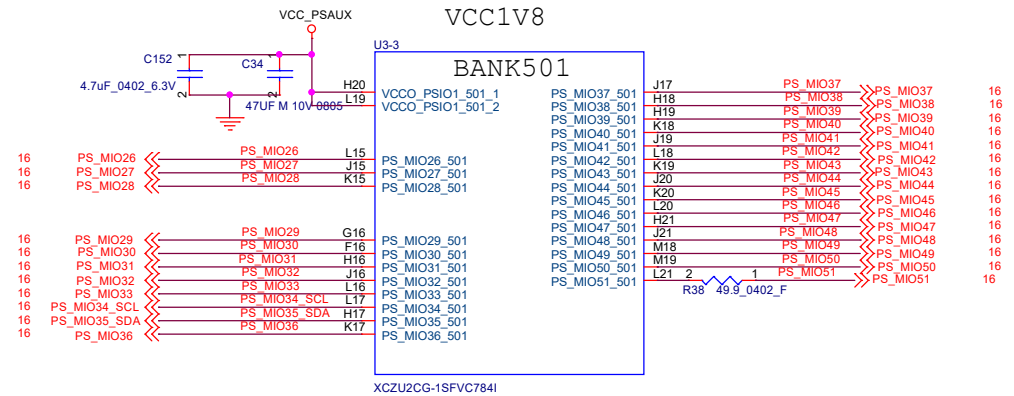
VCC_PSAUX
VCC1V8
U3-3
BANK501
C152
C34
1
1
4.7uF_0402_6.3V
2
2
47UF M 10V 0805
H20
L19
VCCO_PSIO1_501_1
VCCO_PSIO1_501_2

16 PS_MIO26
16 PS_MIO27
16 PS_MIO28
PS_MIO26 L15
PS_MIO27 J15
PS_MIO28 K15
PS_MIO26_501
PS_MIO27_501
PS_MIO28_501

16 PS_MIO29
16 PS_MIO30
16 PS_MIO31
16 PS_MIO32
16 PS_MIO33
16 PS_MIO34_SCL
16 PS_MIO35_SDA
16 PS_MIO36
PS_MIO29 G16
PS_MIO30 F16
PS_MIO31 H16
PS_MIO32 J16
PS_MIO33 L16
PS_MIO34_SCL L17
PS_MIO35_SDA H17
PS_MIO36 K17
PS_MIO29_501
PS_MIO30_501
PS_MIO31_501
PS_MIO32_501
PS_MIO33_501
PS_MIO34_501
PS_MIO35_501
PS_MIO36_501

PS_MIO37_501 J17 PS_MIO37 PS_MIO37 16
PS_MIO38_501 H18 PS_MIO38 PS_MIO38 16
PS_MIO39_501 H19 PS_MIO39 PS_MIO39 16
PS_MIO40_501 K18 PS_MIO40 PS_MIO40 16
PS_MIO41_501 J19 PS_MIO41 PS_MIO41 16
PS_MIO42_501 L18 PS_MIO42 PS_MIO42 16
PS_MIO43_501 K19 PS_MIO43 PS_MIO43 16
PS_MIO44_501 J20 PS_MIO44 PS_MIO44 16
PS_MIO45_501 K20 PS_MIO45 PS_MIO45 16
PS_MIO46_501 L20 PS_MIO46 PS_MIO46 16
PS_MIO47_501 H21 PS_MIO47 PS_MIO47 16
PS_MIO48_501 J21 PS_MIO48 PS_MIO48 16
PS_MIO49_501 M18 PS_MIO49 PS_MIO49 16
PS_MIO50_501 M19 PS_MIO50 PS_MIO50 16
PS_MIO51_501 L21 2 1 PS_MIO51 PS_MIO51 16
R38 49.9_0402_F

XCZU2CG-1SFVC784I